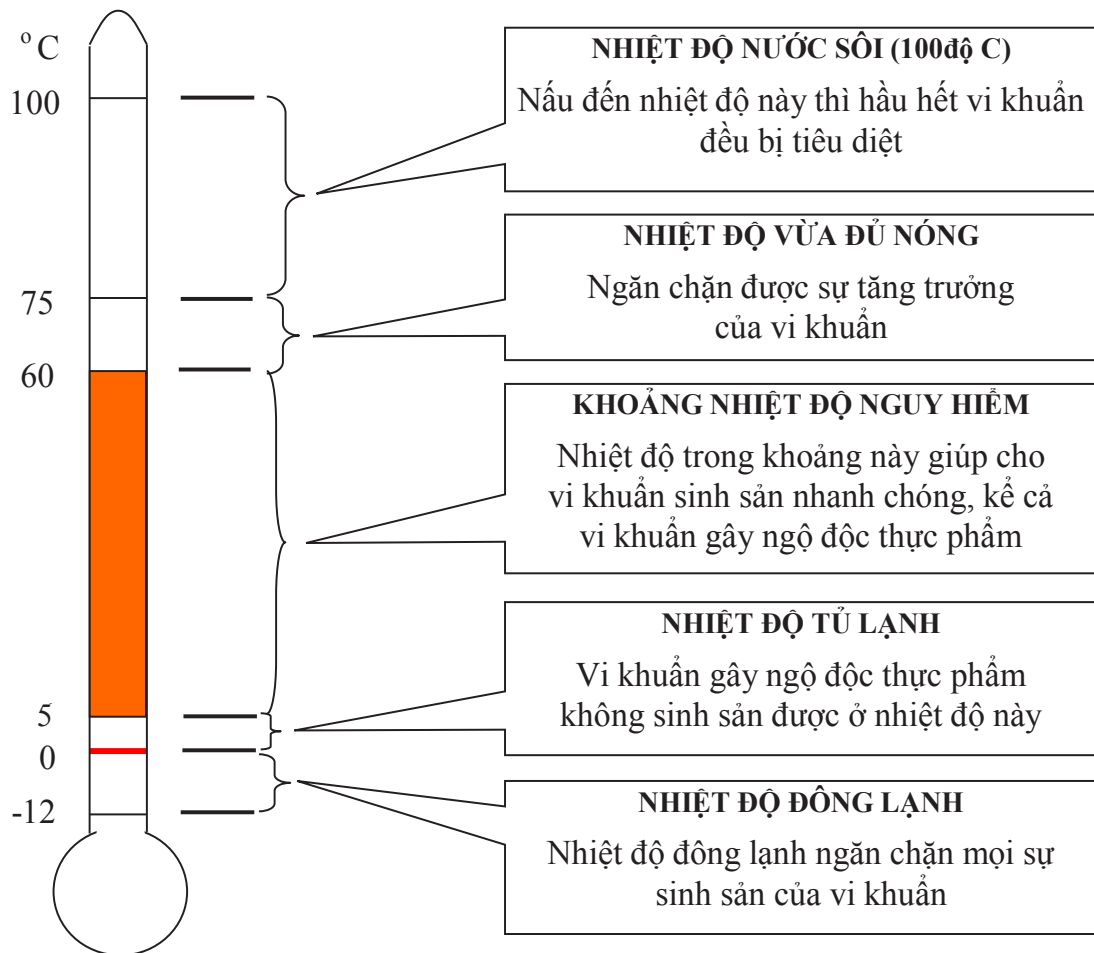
$^oC$

100

75

60

5

0

-12

NHIỆT ĐỘ NƯỚC SÔI (100độ C)

Nấu đến nhiệt độ này thì hầu hết vi khuẩn đều bị tiêu diệt

NHIỆT ĐỘ VỪA ĐỦ NÓNG

Ngăn chặn được sự tăng trưởng của vi khuẩn

KHOẢNG NHIỆT ĐỘ NGUY HIỂM

Nhiệt độ trong khoảng này giúp cho vi khuẩn sinh sản nhanh chóng, kể cả vi khuẩn gây ngộ độc thực phẩm

NHIỆT ĐỘ TỦ LẠNH

Vi khuẩn gây ngộ độc thực phẩm không sinh sản được ở nhiệt độ này

NHIỆT ĐỘ ĐÔNG LẠNH

Nhiệt độ đông lạnh ngăn chặn mọi sự sinh sản của vi khuẩn